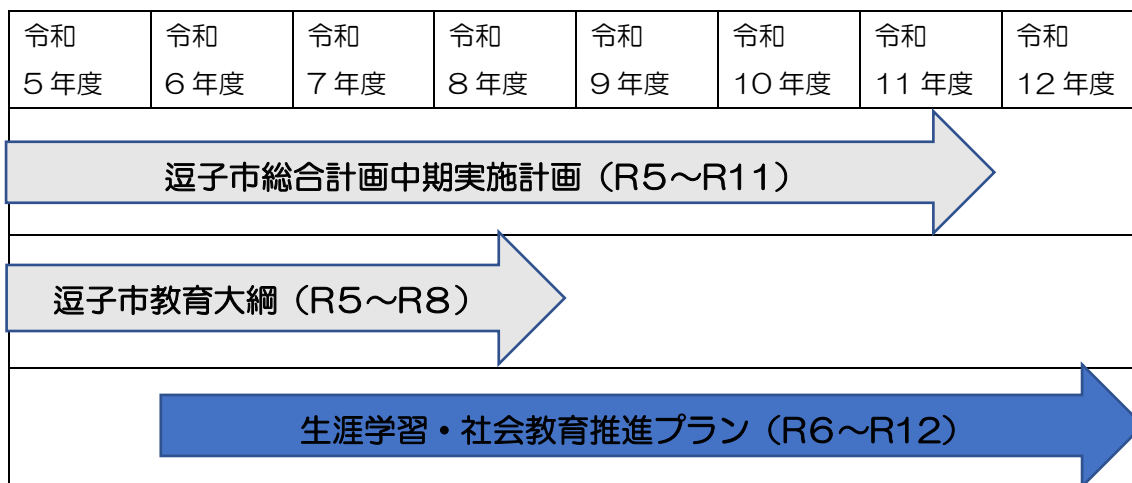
| 令和 5年度 | 令和 6年度 | 令和 7年度 | 令和 8年度 | 令和 9年度 | 令和 10年度 | 令和 11年度 | 令和 12年度 |
|---|---|---|---|---|---|---|---|

逗子市総合計画中期実施計画（R5～R11）

逗子市教育大綱（R5～R8）

生涯学習・社会教育推進プラン（R6～R12）